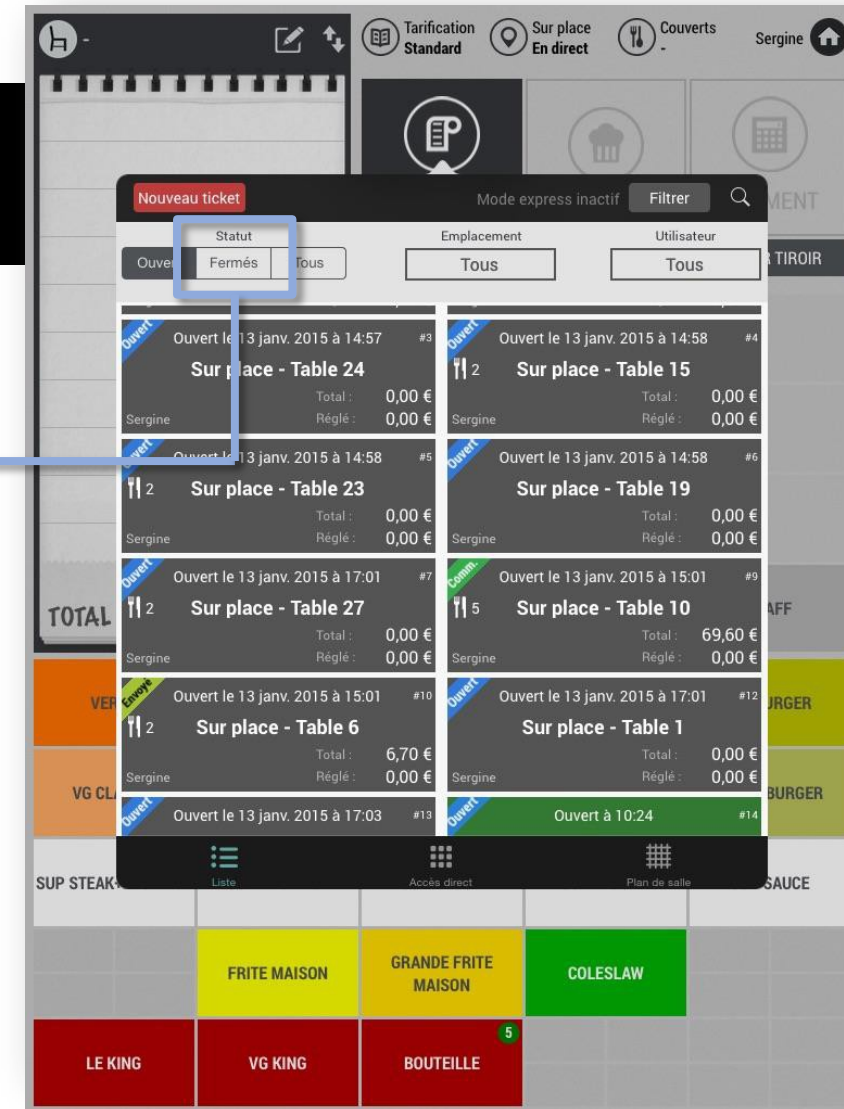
- Tarification Standard Sur place En direct Couverts - Sergine

MENT

TIROIR

Nouveau ticket Mode express inactif Filtrer

Statut
Ouver Fermés Tous

Emplacement
Tous

Utilisateur
Tous

Ouvert
Ouvert le 13 janv. 2015 à 14:57 #3
Sur place - Table 24
Total : 0,00 €
Sergine Réglé : 0,00 €

Ouvert
Ouvert le 13 janv. 2015 à 14:58 #4
2 Sur place - Table 15
Total : 0,00 €
Sergine Réglé : 0,00 €

Ouvert
Ouvert le 13 janv. 2015 à 14:58 #5
2 Sur place - Table 23
Total : 0,00 €
Sergine Réglé : 0,00 €

Ouvert
Ouvert le 13 janv. 2015 à 14:58 #6
Sur place - Table 19
Total : 0,00 €
Sergine Réglé : 0,00 €

Ouvert
Ouvert le 13 janv. 2015 à 17:01 #7
2 Sur place - Table 27
Total : 0,00 €
Sergine Réglé : 0,00 €

Comm.
Ouvert le 13 janv. 2015 à 15:01 #9
5 Sur place - Table 10
Total : 69,60 €
Sergine Réglé : 0,00 €

Envoyé
Ouvert le 13 janv. 2015 à 15:01 #10
2 Sur place - Table 6
Total : 6,70 €
Sergine Réglé : 0,00 €

Ouvert
Ouvert le 13 janv. 2015 à 17:01 #12
Sur place - Table 1
Total : 0,00 €
Sergine Réglé : 0,00 €

Ouvert
Ouvert le 13 janv. 2015 à 17:03 #13

Ouvert
Ouvert à 10:24 #14

Liste Accès direct Plan de salle

TOTAL AFF

VER URGER

VG CL BURGER

SUP STEAK SAUCE

FRITE MAISON GRANDE FRITE MAISON COLESLAW

LE KING VG KING BOUTEILLE 5